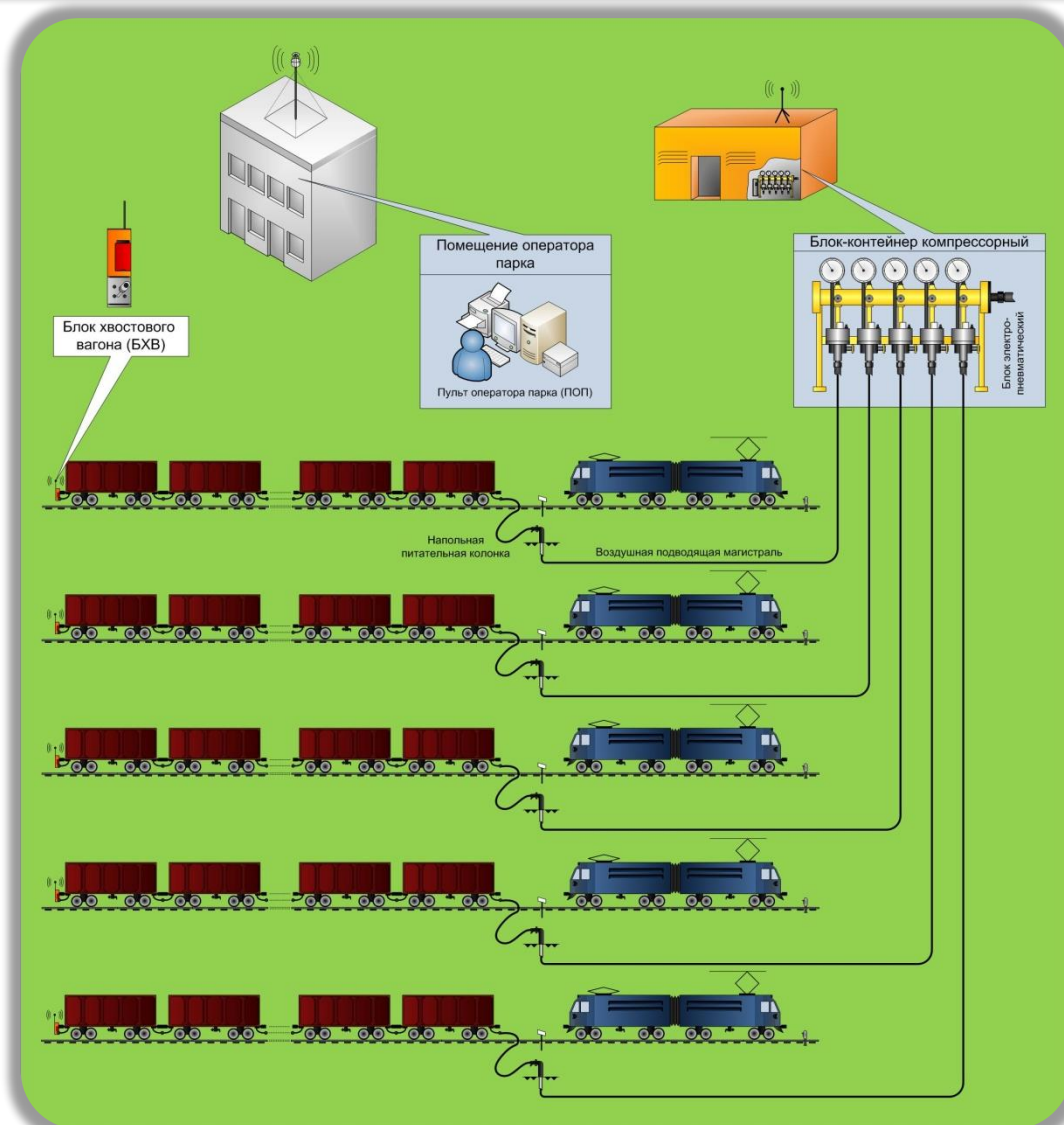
Помещение оператора парка

Пульт оператора парка (ПОП)

Блок-контейнер компрессорный

Блок электропневматический

Блок хвостового вагона (БХВ)

Напольная питательная колонка

Воздушная подводящая магистраль